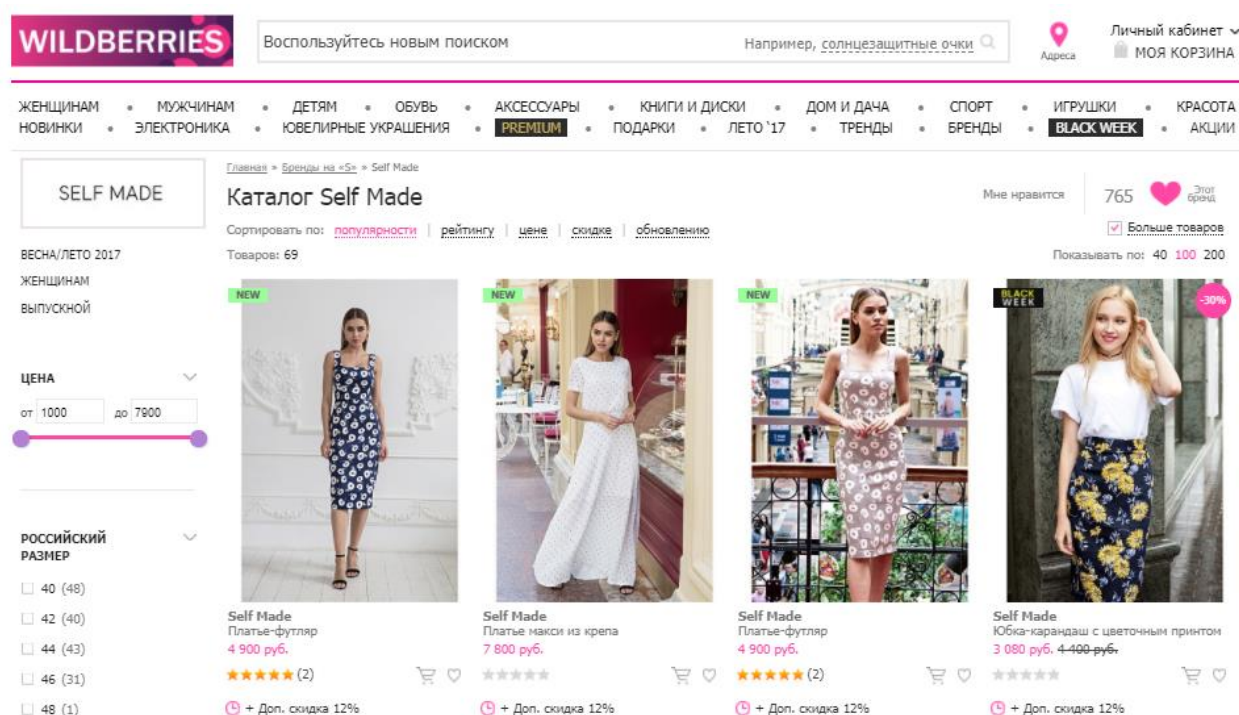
WILDBERRIES

Воспользуйтесь новым поиском

Например, солнцезащитные очки

Адреса

Личный кабинет

МОЯ КОРЗИНА

ЖЕНЩИНАМ • МУЖЧИНАМ • ДЕТЯМ • ОБУВЬ • АКСЕССУАРЫ • КНИГИ И ДИСКИ • ДОМ И ДАЧА • СПОРТ • ИГРУШКИ • КРАСОТА
НОВИНКИ • ЭЛЕКТРОНИКА • ЮВЕЛИРНЫЕ УКРАШЕНИЯ • PREMIUM • ПОДАРКИ • ЛЕТО '17 • ТРЕНДЫ • БРЕНДЫ • BLACK WEEK • АКЦИИ

SELF MADE

ВЕСНА/ЛЕТО 2017
ЖЕНЩИНАМ
ВЫПУСКНОЙ

ЦЕНА
от 1000 до 7900

РОССИЙСКИЙ РАЗМЕР
40 (48)
42 (40)
44 (43)
46 (31)
48 (1)

Главная » Бренды на «S» » Self Made

Каталог Self Made

Мне нравится 765 Этот бренд

Больше товаров

Сортировать по: популярности | рейтингу | цене | скидке | обновлению

Товаров: 69

Показывать по: 40 100 200

NEW
Self Made
Платье-футляр
4 900 руб.
(2)
+ Доп. скидка 12%

NEW
Self Made
Платье макси из крепа
7 800 руб.
+ Доп. скидка 12%

NEW
Self Made
Платье-футляр
4 900 руб.
(2)
+ Доп. скидка 12%

BLACK WEEK
-30%
Self Made
Юбка-карандаш с цветочным принтом
3 080 руб. 4 400 руб.
+ Доп. скидка 12%